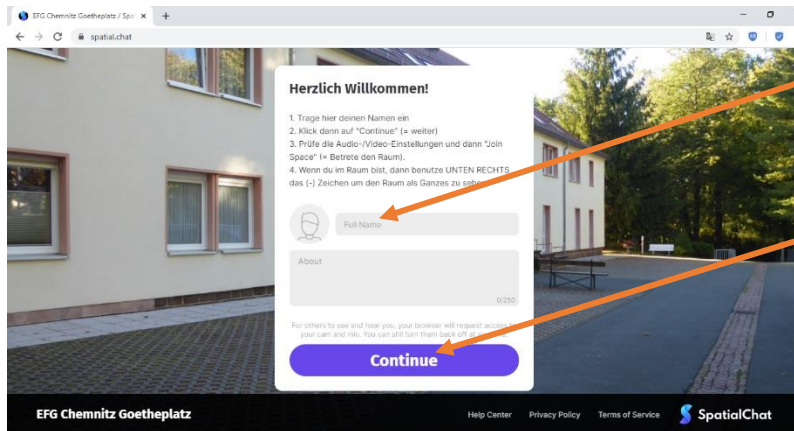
EFG Chemnitz Goetheplatz / Spa ×

spatial.chat

Herzlich Willkommen!

1. Trage hier deinen Namen ein
2. Klick dann auf "Continue" (= weiter)
3. Prüfe die Audio-/Video-Einstellungen und dann "Join Space" (= Betrete den Raum).
4. Wenn du im Raum bist, dann benutze UNTEN RECHTS das (-) Zeichen um den Raum als Ganzes zu seh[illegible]

Full Name

About

0/250

For others to see and hear you, your browser will request access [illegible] your cam and mic. You can still turn them back off at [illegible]

Continue

EFG Chemnitz Goetheplatz

Help Center Privacy Policy Terms of Service SpatialChat